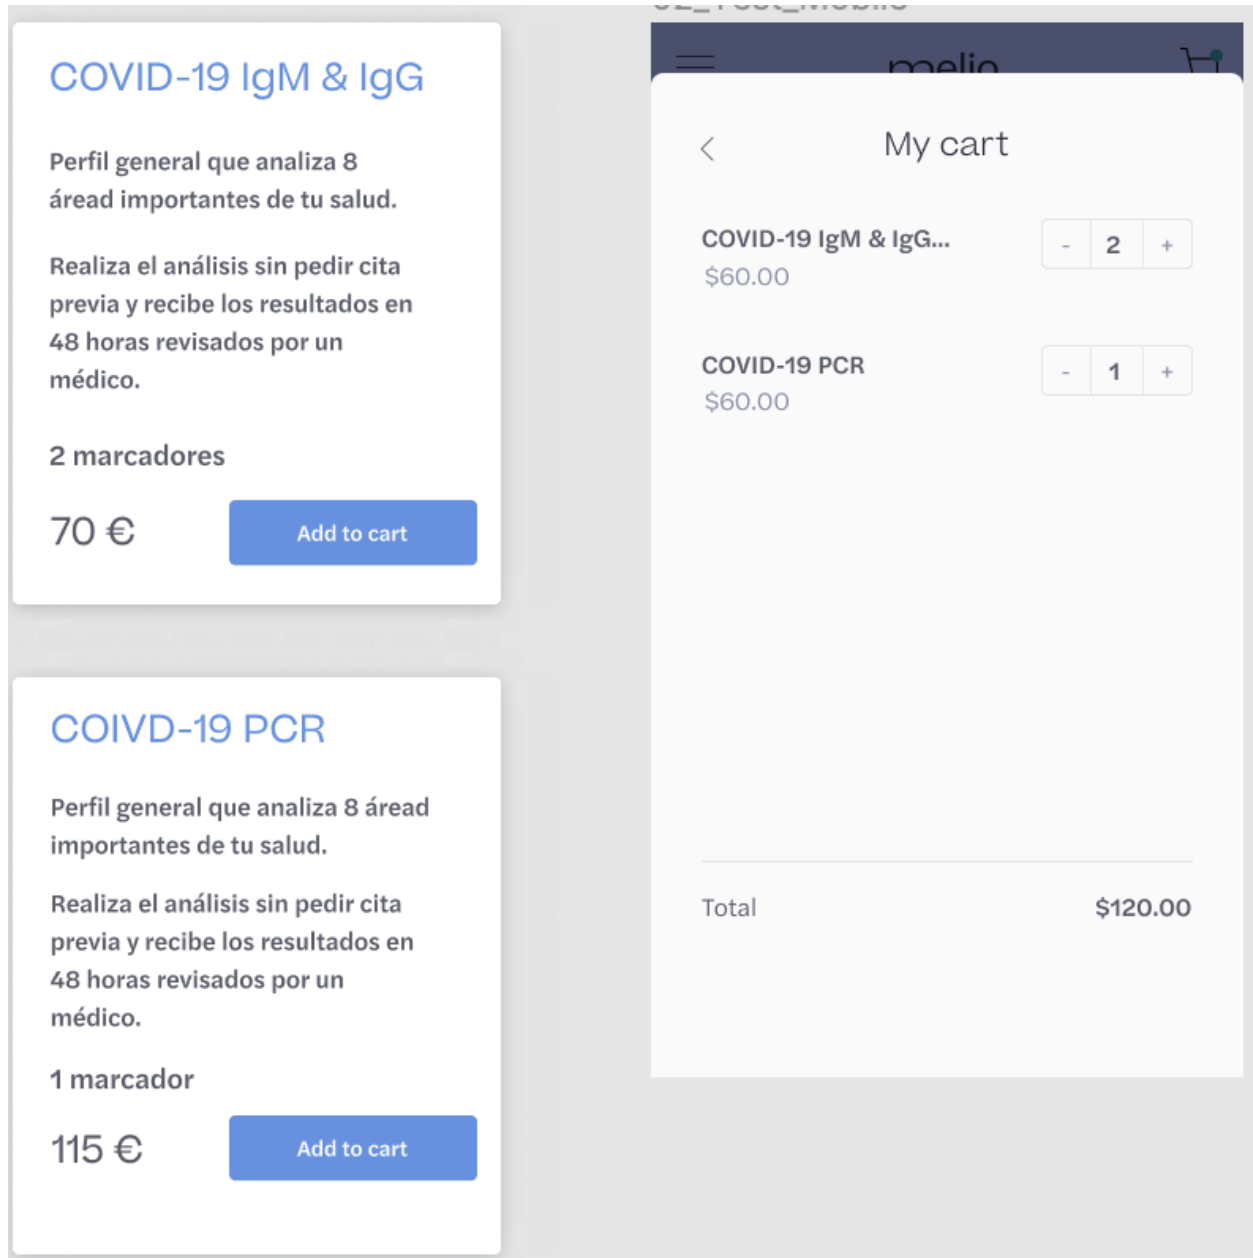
COVID-19 IgM & IgG

Perfil general que analiza 8 áread importantes de tu salud.

Realiza el análisis sin pedir cita previa y recibe los resultados en 48 horas revisados por un médico.

2 marcadores

70 €

Add to cart

COIVD-19 PCR

Perfil general que analiza 8 áread importantes de tu salud.

Realiza el análisis sin pedir cita previa y recibe los resultados en 48 horas revisados por un médico.

1 marcador

115 €

Add to cart

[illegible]

melio

My cart

COVID-19 IgM & IgG...
$60.00

- 2 +

COVID-19 PCR
$60.00

- 1 +

Total $120.00